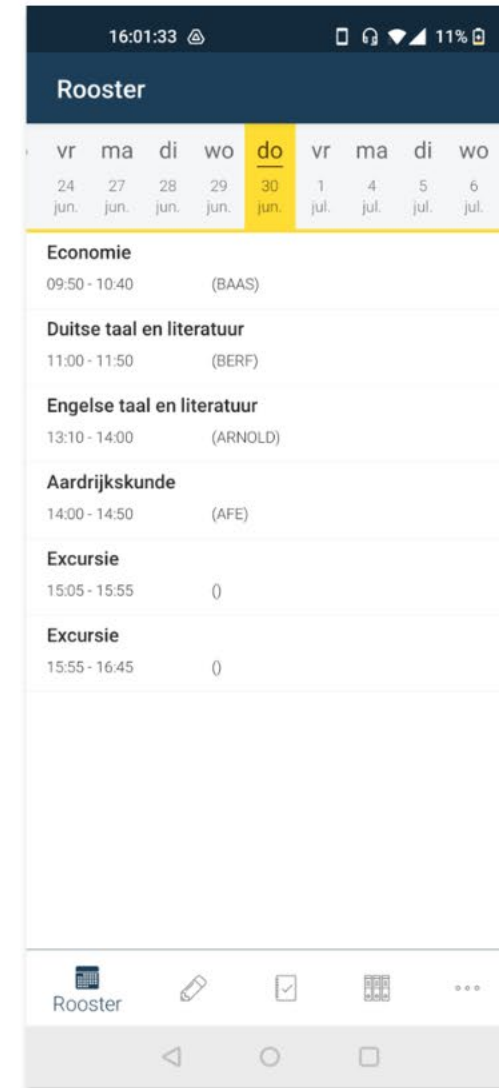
16:01:33 11%

Rooster

| vr | ma | di | wo | do | vr | ma | di | wo |
|---|---|---|---|---|---|---|---|---|
| 24 jun. | 27 jun. | 28 jun. | 29 jun. | 30 jun. | 1 jul. | 4 jul. | 5 jul. | 6 jul. |

Economie
09:50 - 10:40 (BAAS)

Duitse taal en literatuur
11:00 - 11:50 (BERF)

Engelse taal en literatuur
13:10 - 14:00 (ARNOLD)

Aardrijkskunde
14:00 - 14:50 (AFE)

Excursie
15:05 - 15:55 ()

Excursie
15:55 - 16:45 ()

Rooster